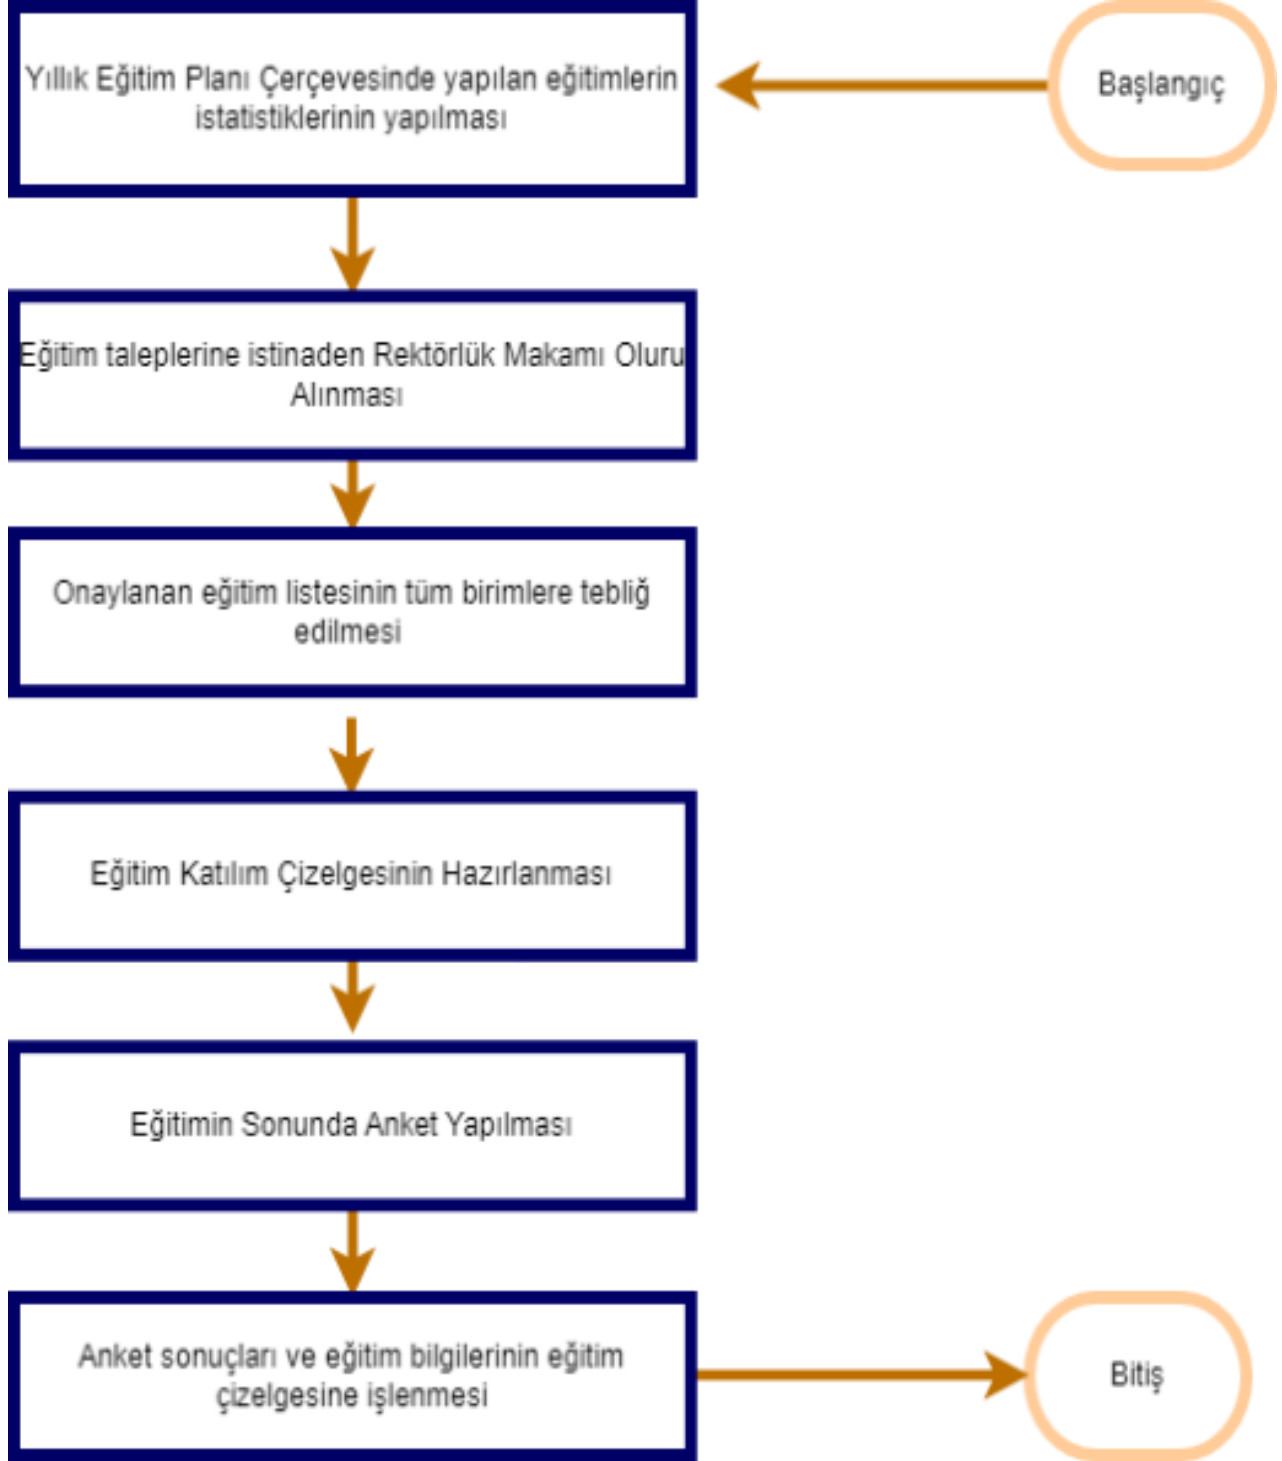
Başlangıç

Yıllık Eğitim Planı Çerçevesinde yapılan eğitimlerin istatistiklerinin yapılması

Eğitim taleplerine istinaden Rektörlük Makamı Oluru Alınması

Onaylanan eğitim listesinin tüm birimlere tebliğ edilmesi

Eğitim Katılım Çizelgesinin Hazırlanması

Eğitimin Sonunda Anket Yapılması

Anket sonuçları ve eğitim bilgilerinin eğitim çizelgesine işlenmesi

Bitiş